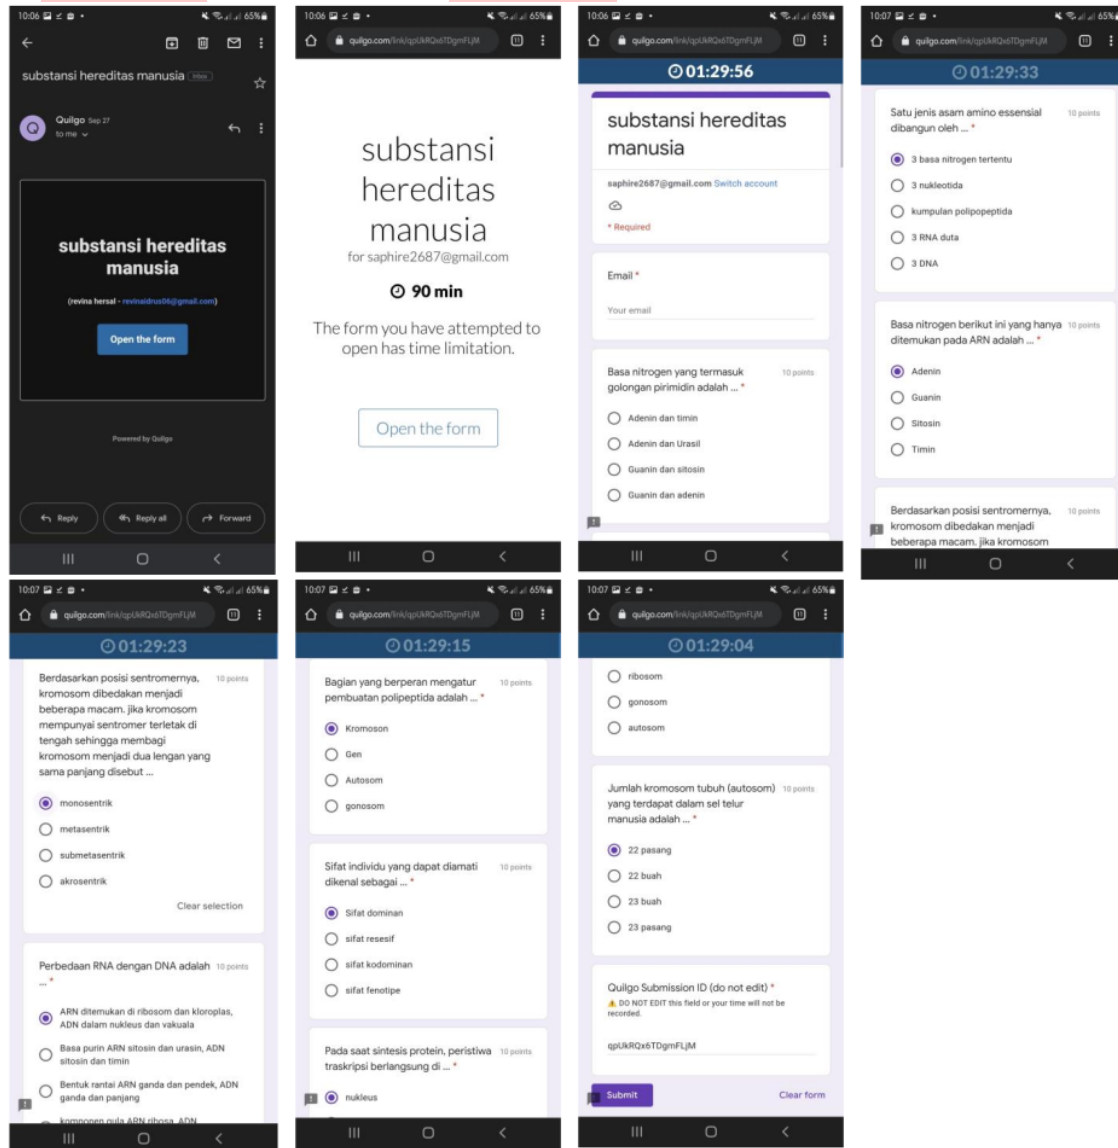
10:06 65%

substansi hereditas manusia Inbox

Quilgo Sep 27
to me

substansi hereditas manusia

(revina hersal - revinaidrus06@gmail.com)

Open the form

Powered by Quilgo

Reply
Reply all
Forward

10:06 65%
quilgo.com/link/qpUkRQx6TDgmFLjM

substansi hereditas manusia
for saphire2687@gmail.com

90 min

The form you have attempted to open has time limitation.

Open the form

10:06 65%
quilgo.com/link/qpUkRQx6TDgmFLjM

01:29:56

substansi hereditas manusia

saphire2687@gmail.com Switch account

* Required

Email *

Your email

Basa nitrogen yang termasuk golongan pirimidin adalah ... * 10 points

Adenin dan timin
Adenin dan Urasil
Guanin dan sitosin
Guanin dan adenin

10:07 65%
quilgo.com/link/qpUkRQx6TDgmFLjM

01:29:33

Satu jenis asam amino essensial dibangun oleh ... * 10 points

3 basa nitrogen tertentu
3 nukleotida
kumpulan polipopeptida
3 RNA duta
3 DNA

Basa nitrogen berikut ini yang hanya ditemukan pada ARN adalah ... * 10 points

Adenin
Guanin
Sitosin
Timin

Berdasarkan posisi sentromernya, kromosom dibedakan menjadi beberapa macam. jika kromosom 10 points

10:07 65%
quilgo.com/link/qpUkRQx6TDgmFLjM

01:29:23

Berdasarkan posisi sentromernya, kromosom dibedakan menjadi beberapa macam. jika kromosom mempunyai sentromer terletak di tengah sehingga membagi kromosom menjadi dua lengan yang sama panjang disebut ... 10 points

monosentrik
metasentrik
submetasentrik
akrosentrik

Clear selection

Perbedaan RNA dengan DNA adalah ... * 10 points

ARN ditemukan di ribosom dan kloroplas, ADN dalam nukleus dan vakuola
Basa purin ARN sitosin dan urasin, ADN sitosin dan timin
Bentuk rantai ARN ganda dan pendek, ADN ganda dan panjang
komponen gula ARN ribosa, ADN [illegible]

10:07 65%
quilgo.com/link/qpUkRQx6TDgmFLjM

01:29:15

Bagian yang berperan mengatur pembuatan polipeptida adalah ... * 10 points

Kromoson
Gen
Autosom
gonosom

Sifat individu yang dapat diamati dikenal sebagai ... * 10 points

Sifat dominan
sifat resesif
sifat kodominan
sifat fenotipe

Pada saat sintesis protein, peristiwa traskripsi berlangsung di ... * 10 points

nukleus

10:07 65%
quilgo.com/link/qpUkRQx6TDgmFLjM

01:29:04

ribosom
gonosom
autosom

Jumlah kromosom tubuh (autosom) yang terdapat dalam sel telur manusia adalah ... * 10 points

22 pasang
22 buah
23 buah
23 pasang

Quilgo Submission ID (do not edit) *
DO NOT EDIT this field or your time will not be recorded.

qpUkRQx6TDgmFLjM

Submit
Clear form